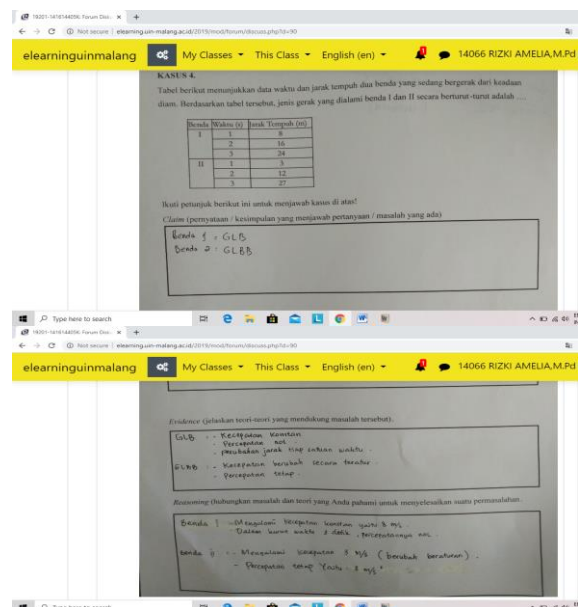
19201-1416144056: Forum Disc... ×  +

Not secure | elearning.uin-malang.ac.id/2019/mod/forum/discuss.php?d=90

elearninguinmalang   My Classes ▾   This Class ▾   English (en) ▾   14066 RIZKI AMELIA,M.Pd

KASUS 4.

Tabel berikut menunjukkan data waktu dan jarak tempuh dua benda yang sedang bergerak dari keadaan diam. Berdasarkan tabel tersebut, jenis gerak yang dialami benda I dan II secara berturut-turut adalah ....

| Benda | Waktu (s) | Jarak Tempuh (m) |
|---|---|---|
| I | 1 | 8 |
| | 2 | 16 |
| | 3 | 24 |
| II | 1 | 3 |
| | 2 | 12 |
| | 3 | 27 |

Ikuti petunjuk berikut ini untuk menjawab kasus di atas!

Claim (pernyataan / kesimpulan yang menjawab pertanyaan / masalah yang ada)

Benda 1 : GLB
Benda 2 : GLBB

Type here to search

19201-1416144056: Forum Disc... ×  +

Not secure | elearning.uin-malang.ac.id/2019/mod/forum/discuss.php?d=90

elearninguinmalang   My Classes ▾   This Class ▾   English (en) ▾   14066 RIZKI AMELIA,M.Pd

Evidence (jelaskan teori-teori yang mendukung masalah tersebut).

GLB : - Kecepatan konstan
- Percepatan nol
- perubahan jarak tiap satuan waktu.
GLBB : - Kecepatan berubah secara teratur.
- Percepatan tetap.

Reasoning (hubungkan masalah dan teori yang Anda pahami untuk menyelesaikan suatu permasalahan.

Benda I : - Mengalami kecepatan konstan yaitu 8 m/s.
- Dalam kurun waktu 3 detik, percepatannya nol.

benda II : - Mengalami kecepatan 3 m/s (berubah beraturan).
- Percepatan tetap yaitu 3 m/s²

Type here to search